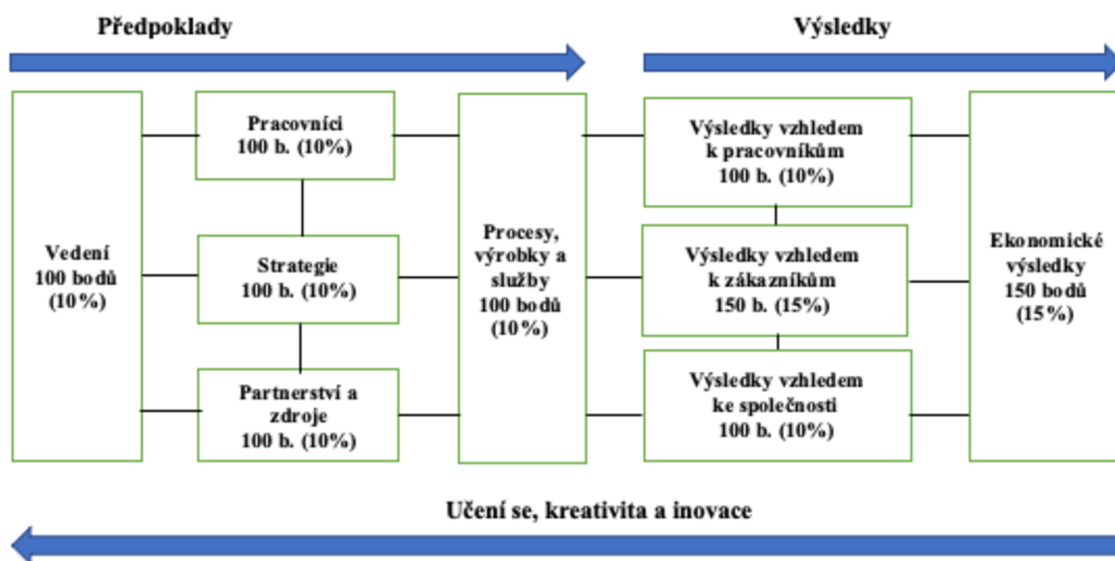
Předpoklady

Výsledky

Vedení
100 bodů
(10%)

Pracovníci
100 b. (10%)

Strategie
100 b. (10%)

Partnerství a
zdroje
100 b. (10%)

Procesy,
výrobky a
služby
100 bodů
(10%)

Výsledky vzhledem
k pracovníkům
100 b. (10%)

Výsledky vzhledem
k zákazníkům
150 b. (15%)

Výsledky vzhledem
ke společnosti
100 b. (10%)

Ekonomické
výsledky
150 bodů
(15%)

Učení se, kreativita a inovace